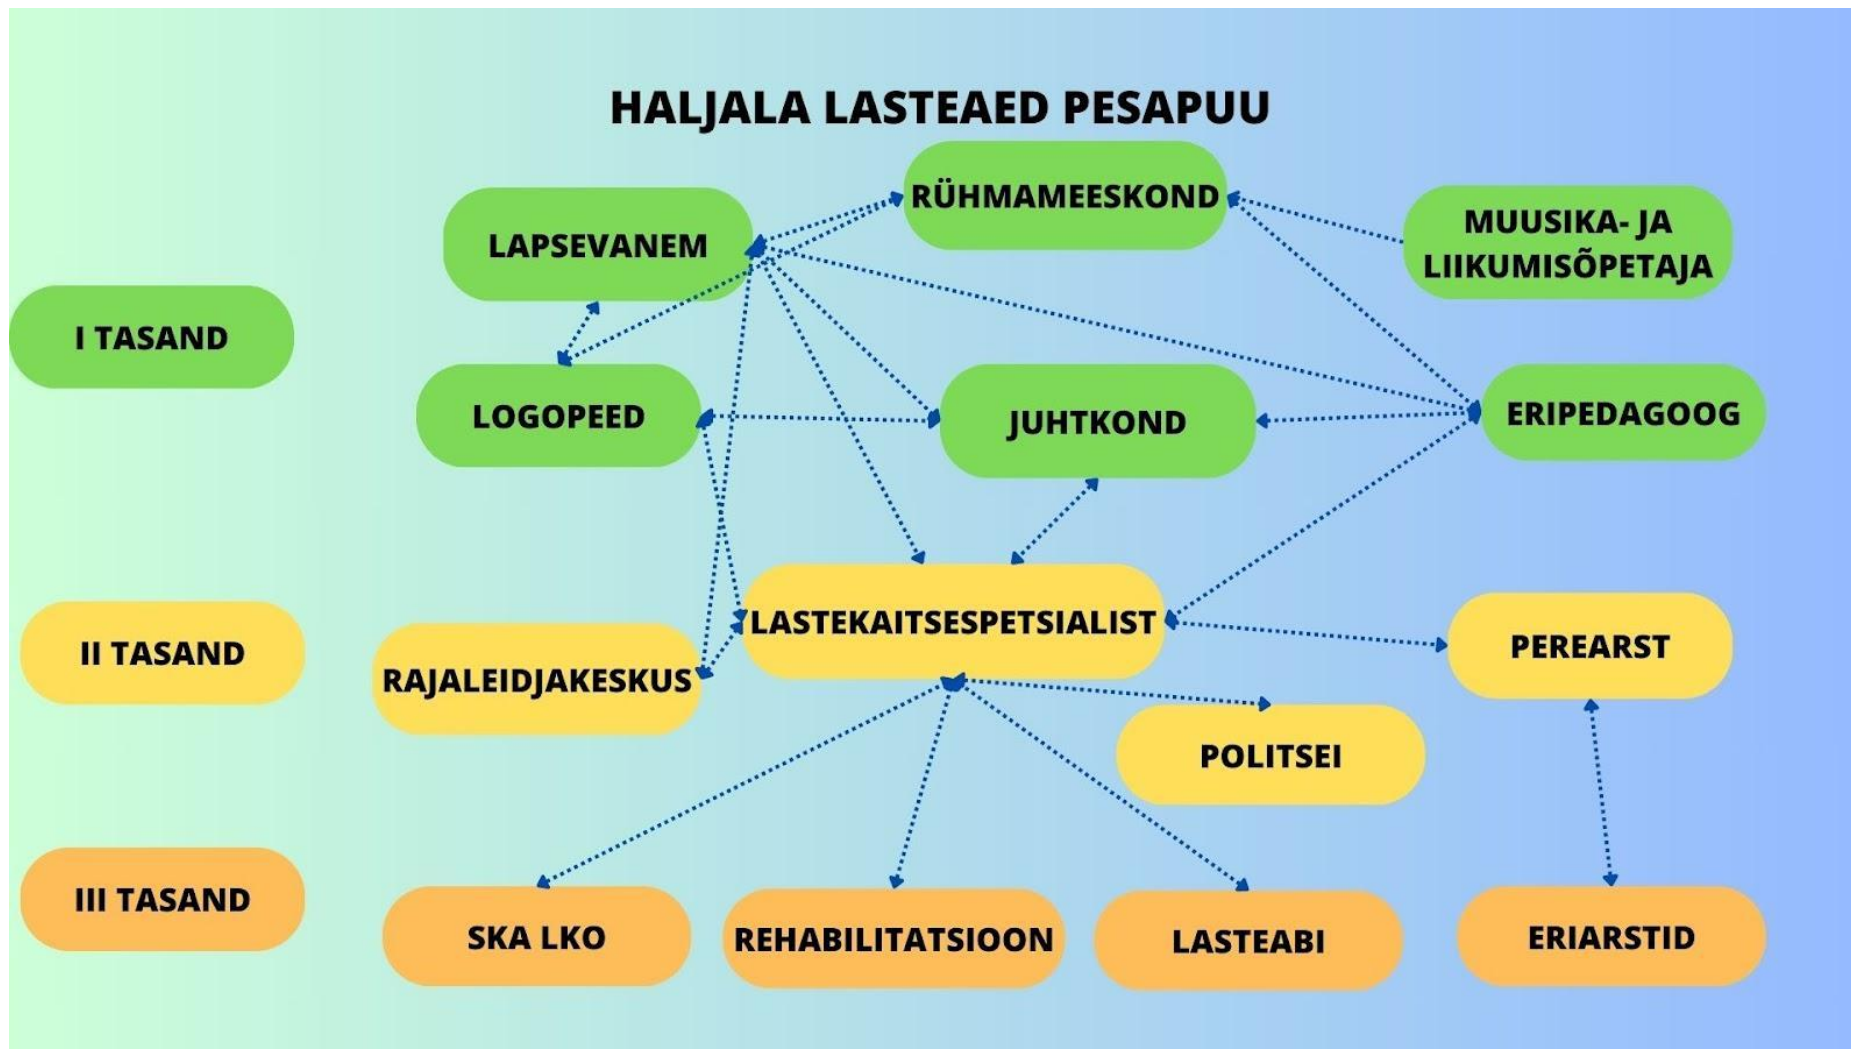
HALJALA LASTEAED PESAPUU

RÜHMAMEESKOND

LAPSEVANEM

MUUSIKA- JA LIIKUMISÕPETAJA

I TASAND

LOGOPEED

JUHTKOND

ERIPEDAGOOG

LASTEKAITSESPETSIALIST

II TASAND

RAJALEIDJAKESKUS

PEREARST

POLITSEI

III TASAND

SKA LKO

REHABILITATSIOON

LASTEABI

ERIARSTID